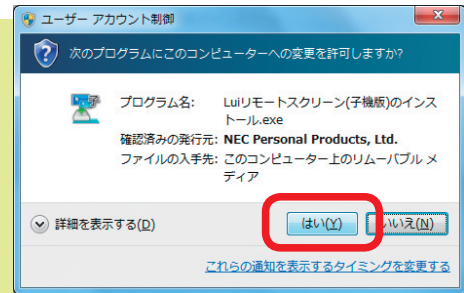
ユーザー アカウント制御

次のプログラムにこのコンピューターへの変更を許可しますか?

| | |
|---|---|
| プログラム名: | Luiリモートスクリーン(子機版)のインストール.exe |
| 確認済みの発行元: | NEC Personal Products, Ltd. |
| ファイルの入手先: | このコンピューター上のリムーバブル メディア |

詳細を表示する(D)

はい(Y)

いいえ(N)

これらの通知を表示するタイミングを変更する